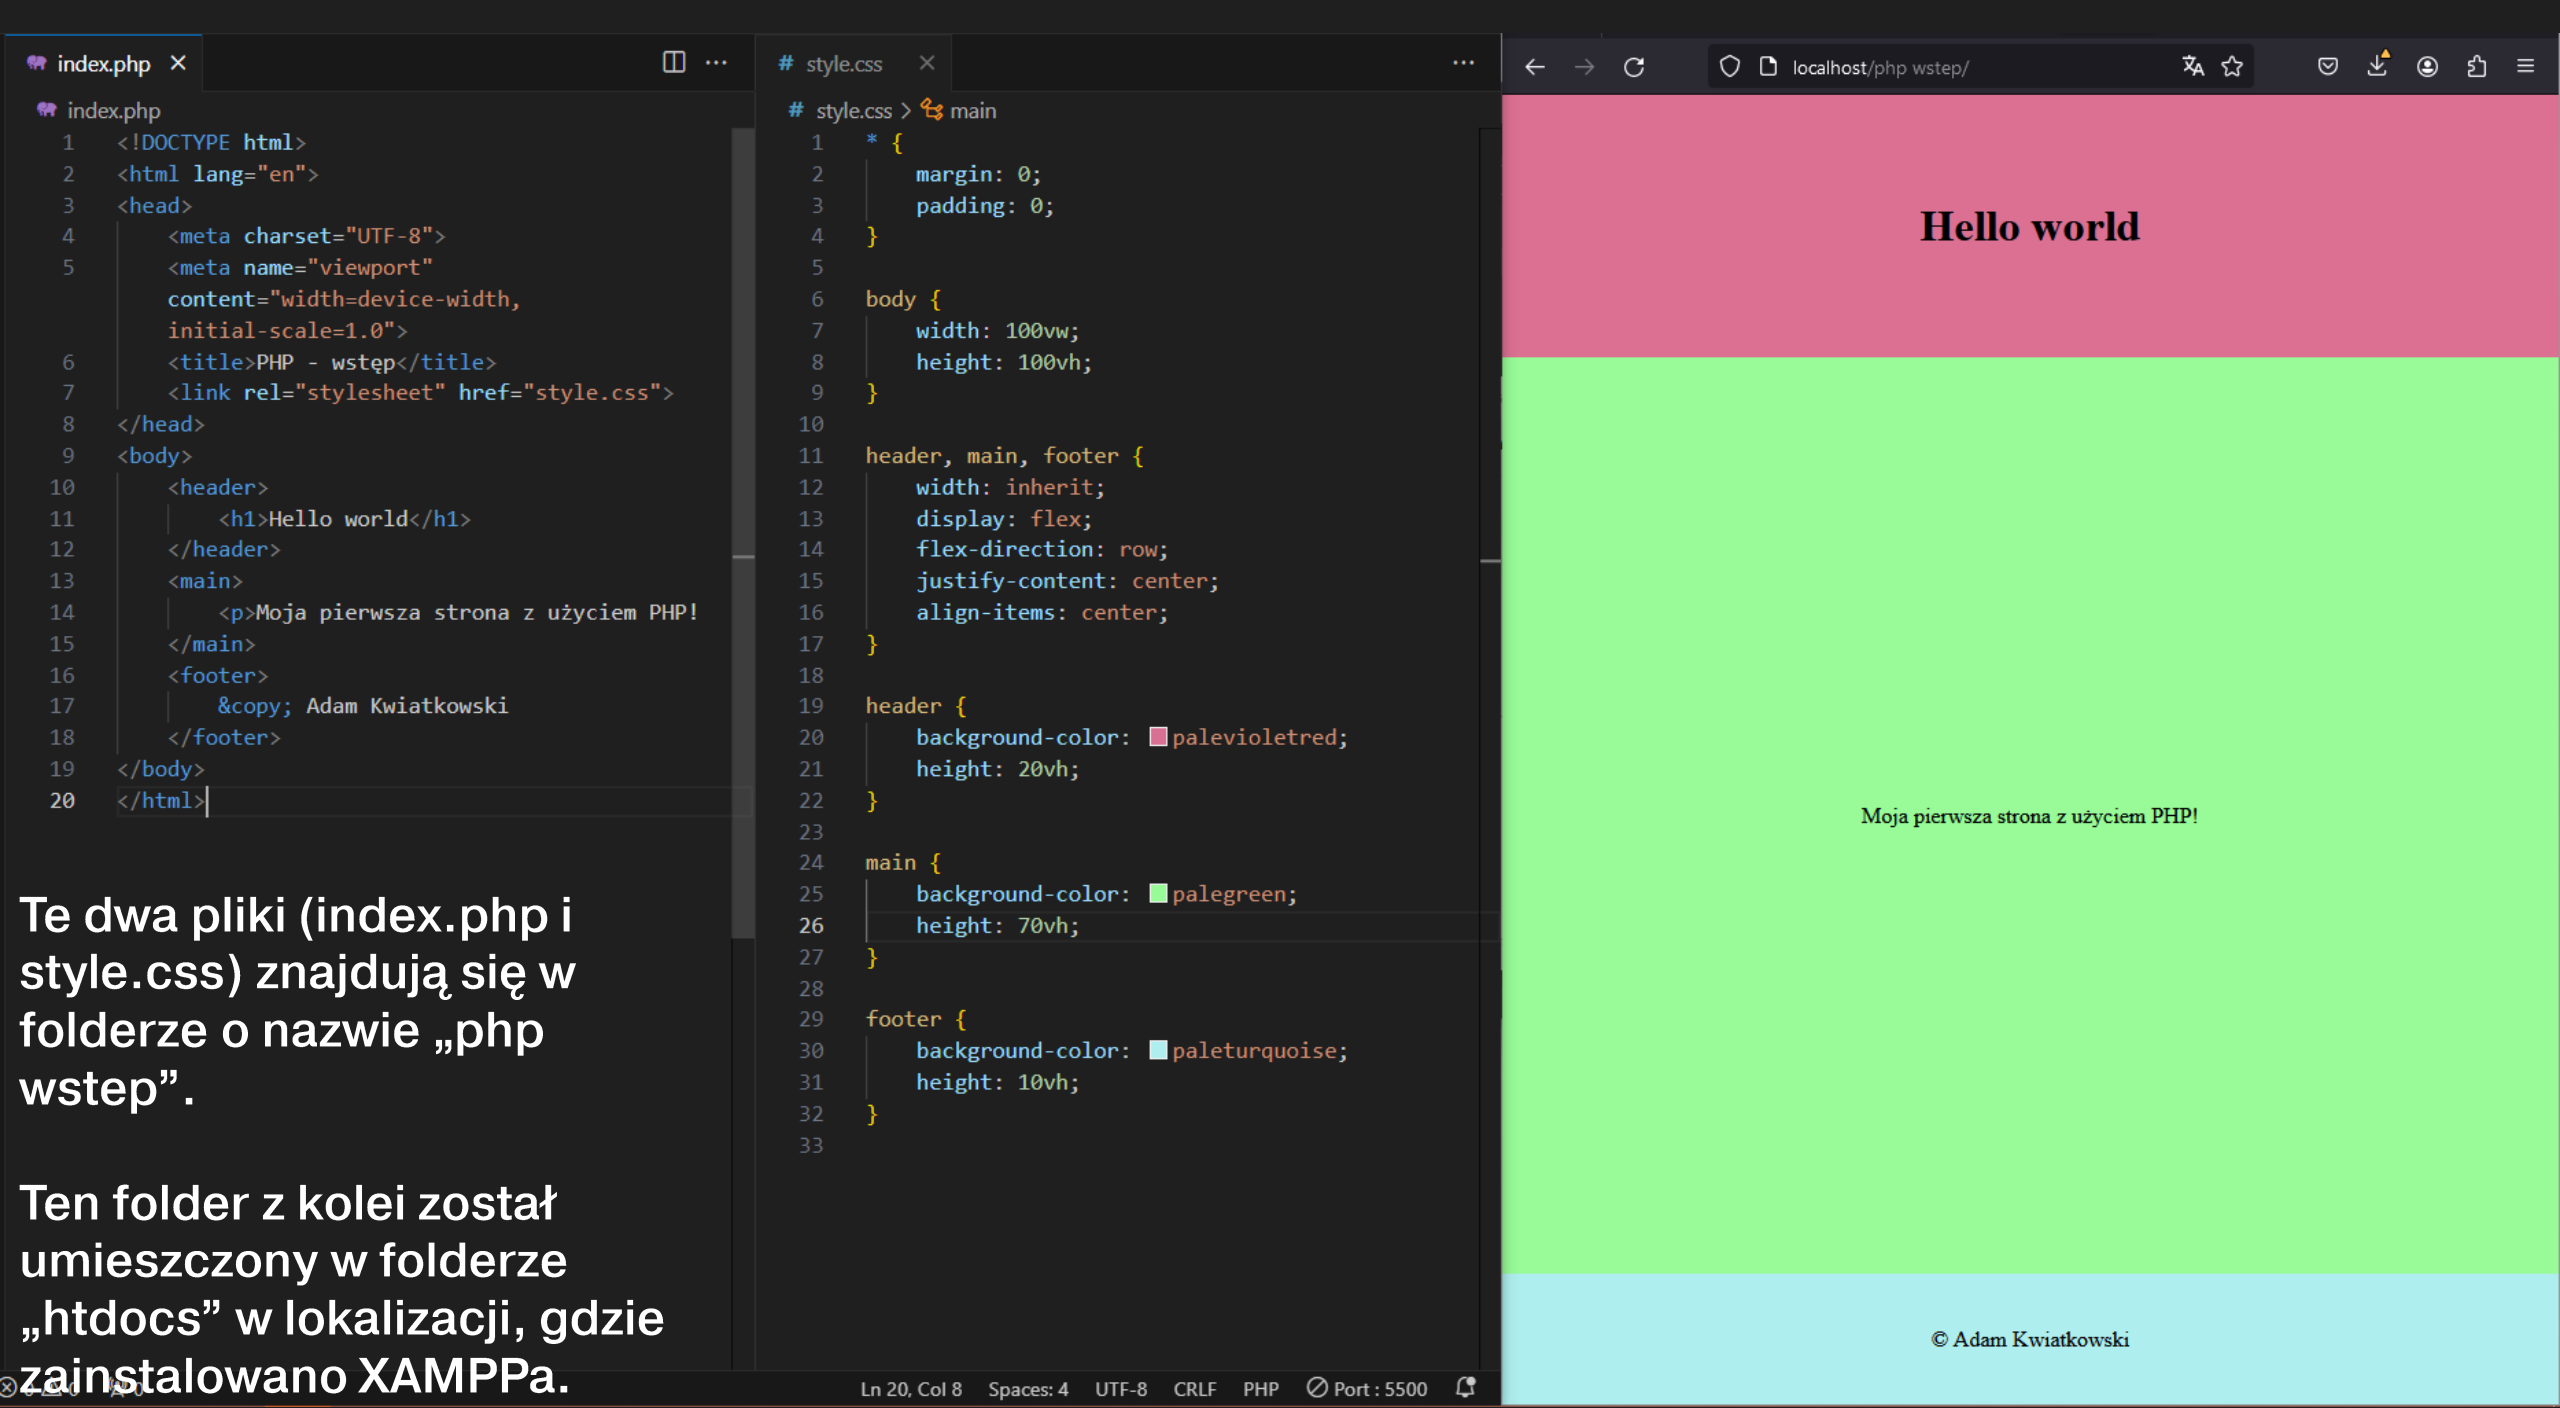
index.php ×

index.php
1 <!DOCTYPE html>
2 <html lang="en">
3 <head>
4 <meta charset="UTF-8">
5 <meta name="viewport" content="width=device-width, initial-scale=1.0">
6 <title>PHP - wstęp</title>
7 <link rel="stylesheet" href="style.css">
8 </head>
9 <body>
10 <header>
11 <h1>Hello world</h1>
12 </header>
13 <main>
14 <p>Moja pierwsza strona z użyciem PHP!
15 </main>
16 <footer>
17 &copy; Adam Kwiatkowski
18 </footer>
19 </body>
20 </html>

Te dwa pliki (index.php i style.css) znajdują się w folderze o nazwie „php wstep”.

Ten folder z kolei został umieszczony w folderze „htdocs” w lokalizacji, gdzie zainstalowano XAMPPa.

# style.css ×

# style.css > main
1 * {
2 margin: 0;
3 padding: 0;
4 }
5
6 body {
7 width: 100vw;
8 height: 100vh;
9 }
10
11 header, main, footer {
12 width: inherit;
13 display: flex;
14 flex-direction: row;
15 justify-content: center;
16 align-items: center;
17 }
18
19 header {
20 background-color: palevioletred;
21 height: 20vh;
22 }
23
24 main {
25 background-color: palegreen;
26 height: 70vh;
27 }
28
29 footer {
30 background-color: paleturquoise;
31 height: 10vh;
32 }
33

Ln 20, Col 8 Spaces: 4 UTF-8 CRLF PHP Port : 5500

localhost/php wstep/

Hello world

Moja pierwsza strona z użyciem PHP!

© Adam Kwiatkowski